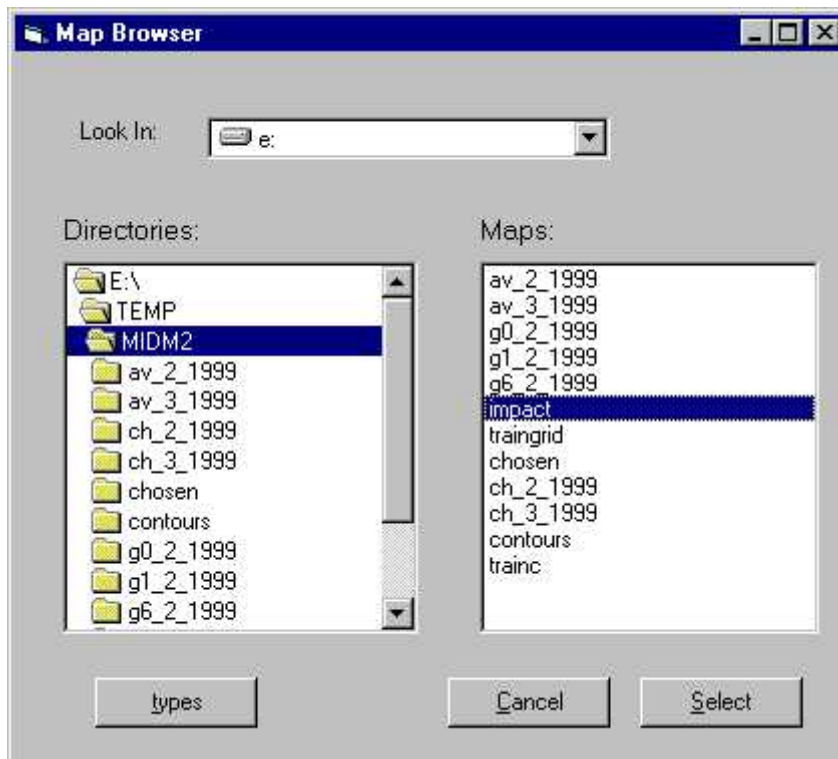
Map Browser

Look In: e:

Directories:

E:\
TEMP
MIDM2
av_2_1999
av_3_1999
ch_2_1999
ch_3_1999
chosen
contours
g0_2_1999
g1_2_1999
g6_2_1999

Maps:

av_2_1999
av_3_1999
g0_2_1999
g1_2_1999
g6_2_1999
impact
traingrid
chosen
ch_2_1999
ch_3_1999
contours
trainc

types

Cancel

Select